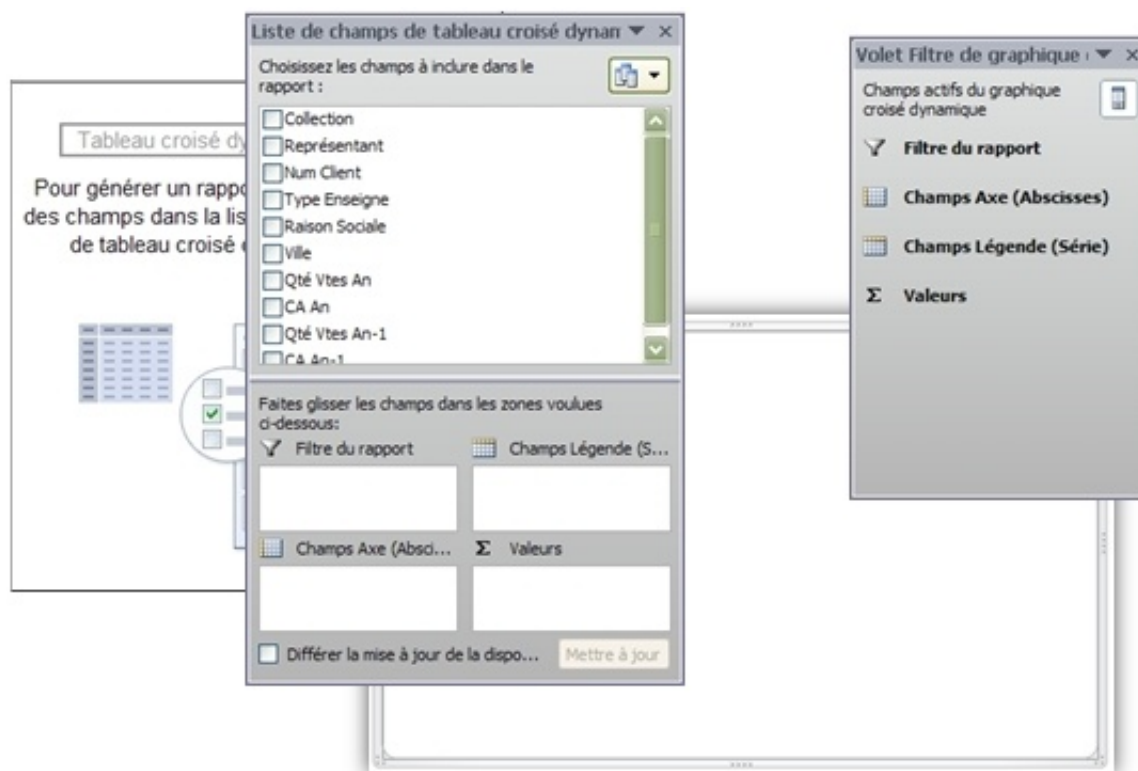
Tableau croisé dy

Pour générer un rappo
des champs dans la lis
de tableau croisé c

Liste de champs de tableau croisé dynan ▼ ×

Choisissez les champs à inclure dans le rapport :

Collection
Représentant
Num Client
Type Enseigne
Raison Sociale
Ville
Qté Vtes An
CA An
Qté Vtes An-1
CA An-1

Faites glisser les champs dans les zones voulues ci-dessous:

Filtre du rapport

Champs Légende (S...

Champs Axe (Absci...

Σ Valeurs

Différer la mise à jour de la dispo...

Mettre à jour

Volet Filtre de graphique ▼ ×

Champs actifs du graphique croisé dynamique

Filtre du rapport

Champs Axe (Abscisses)

Champs Légende (Série)

Σ Valeurs